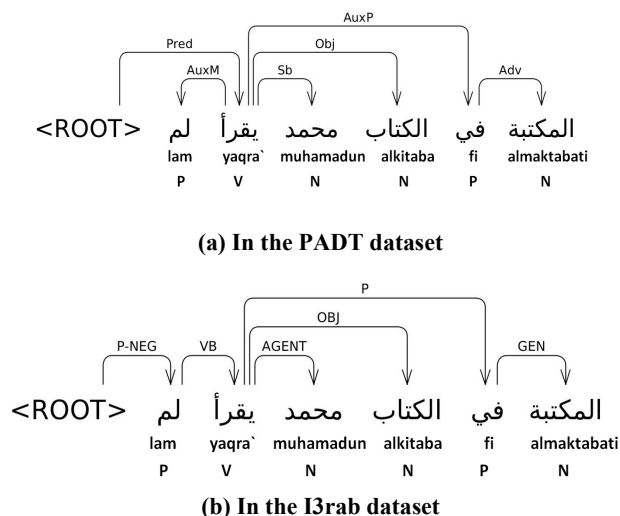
AuxP

Pred

Obj

AuxM

Sb

Adv

<ROOT> لم يقرأ محمد الكتاب في المكتبة

lam yaqra` muhamadun alkitaba fi almaktabati

P V N N P N

(a) In the PADT dataset

P

OBJ

P-NEG

VB

AGENT

GEN

<ROOT> لم يقرأ محمد الكتاب في المكتبة

lam yaqra` muhamadun alkitaba fi almaktabati

P V N N P N

(b) In the I3rab dataset